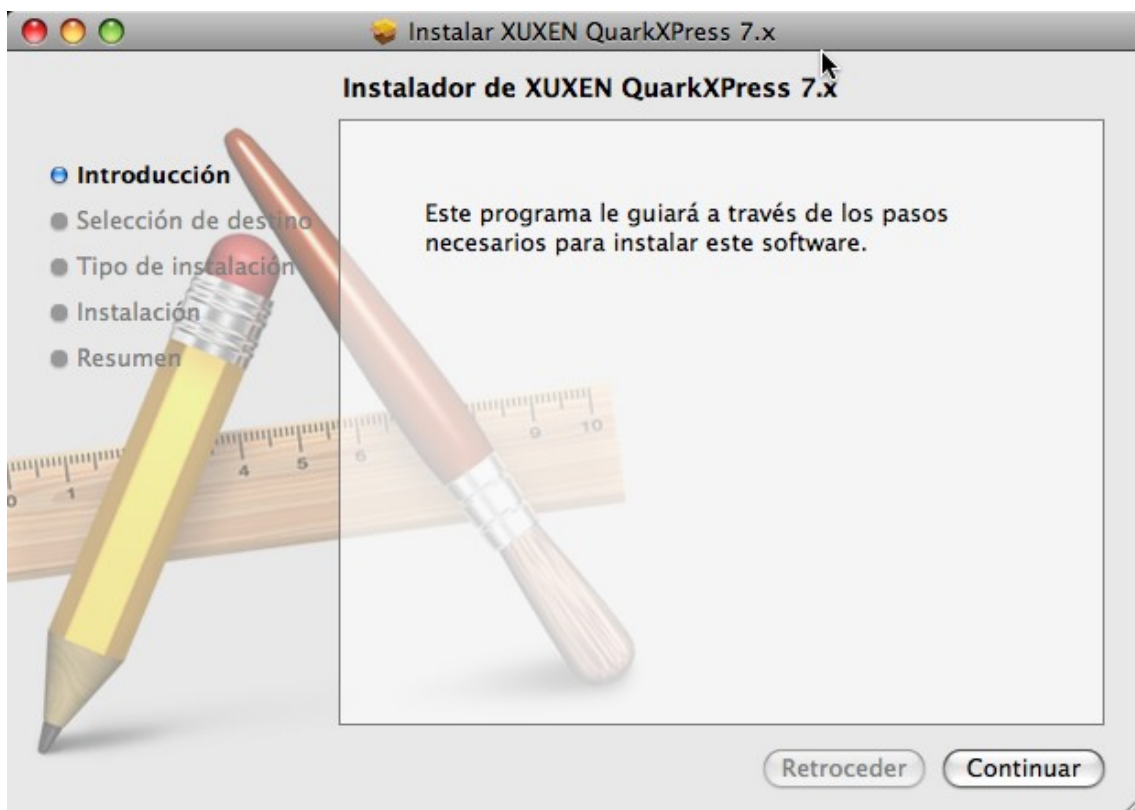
Instalar XUXEN QuarkXPress 7.x

Instalador de XUXEN QuarkXPress 7.x

Introducción
Selección de destino
Tipo de instalación
Instalación
Resumen

Este programa le guiará a través de los pasos necesarios para instalar este software.

1 4 5 6 9 10

Retroceder Continuar